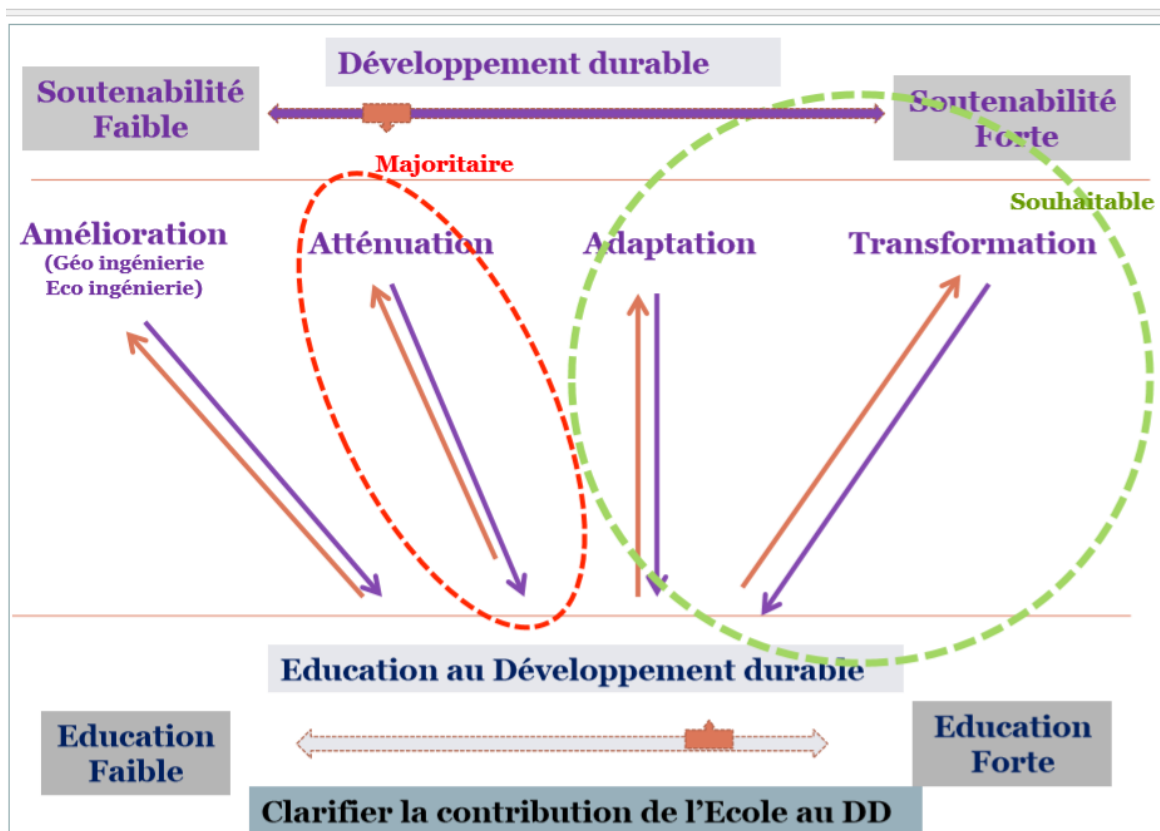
Développement durable

Soutenabilité Faible

Soutenabilité Forte

Majoritaire

Souhaitable

Amélioration
(Géo ingénierie
Eco ingénierie)

Atténuation

Adaptation

Transformation

Education au Développement durable

Education Faible

Education Forte

Clarifier la contribution de l'Ecole au DD